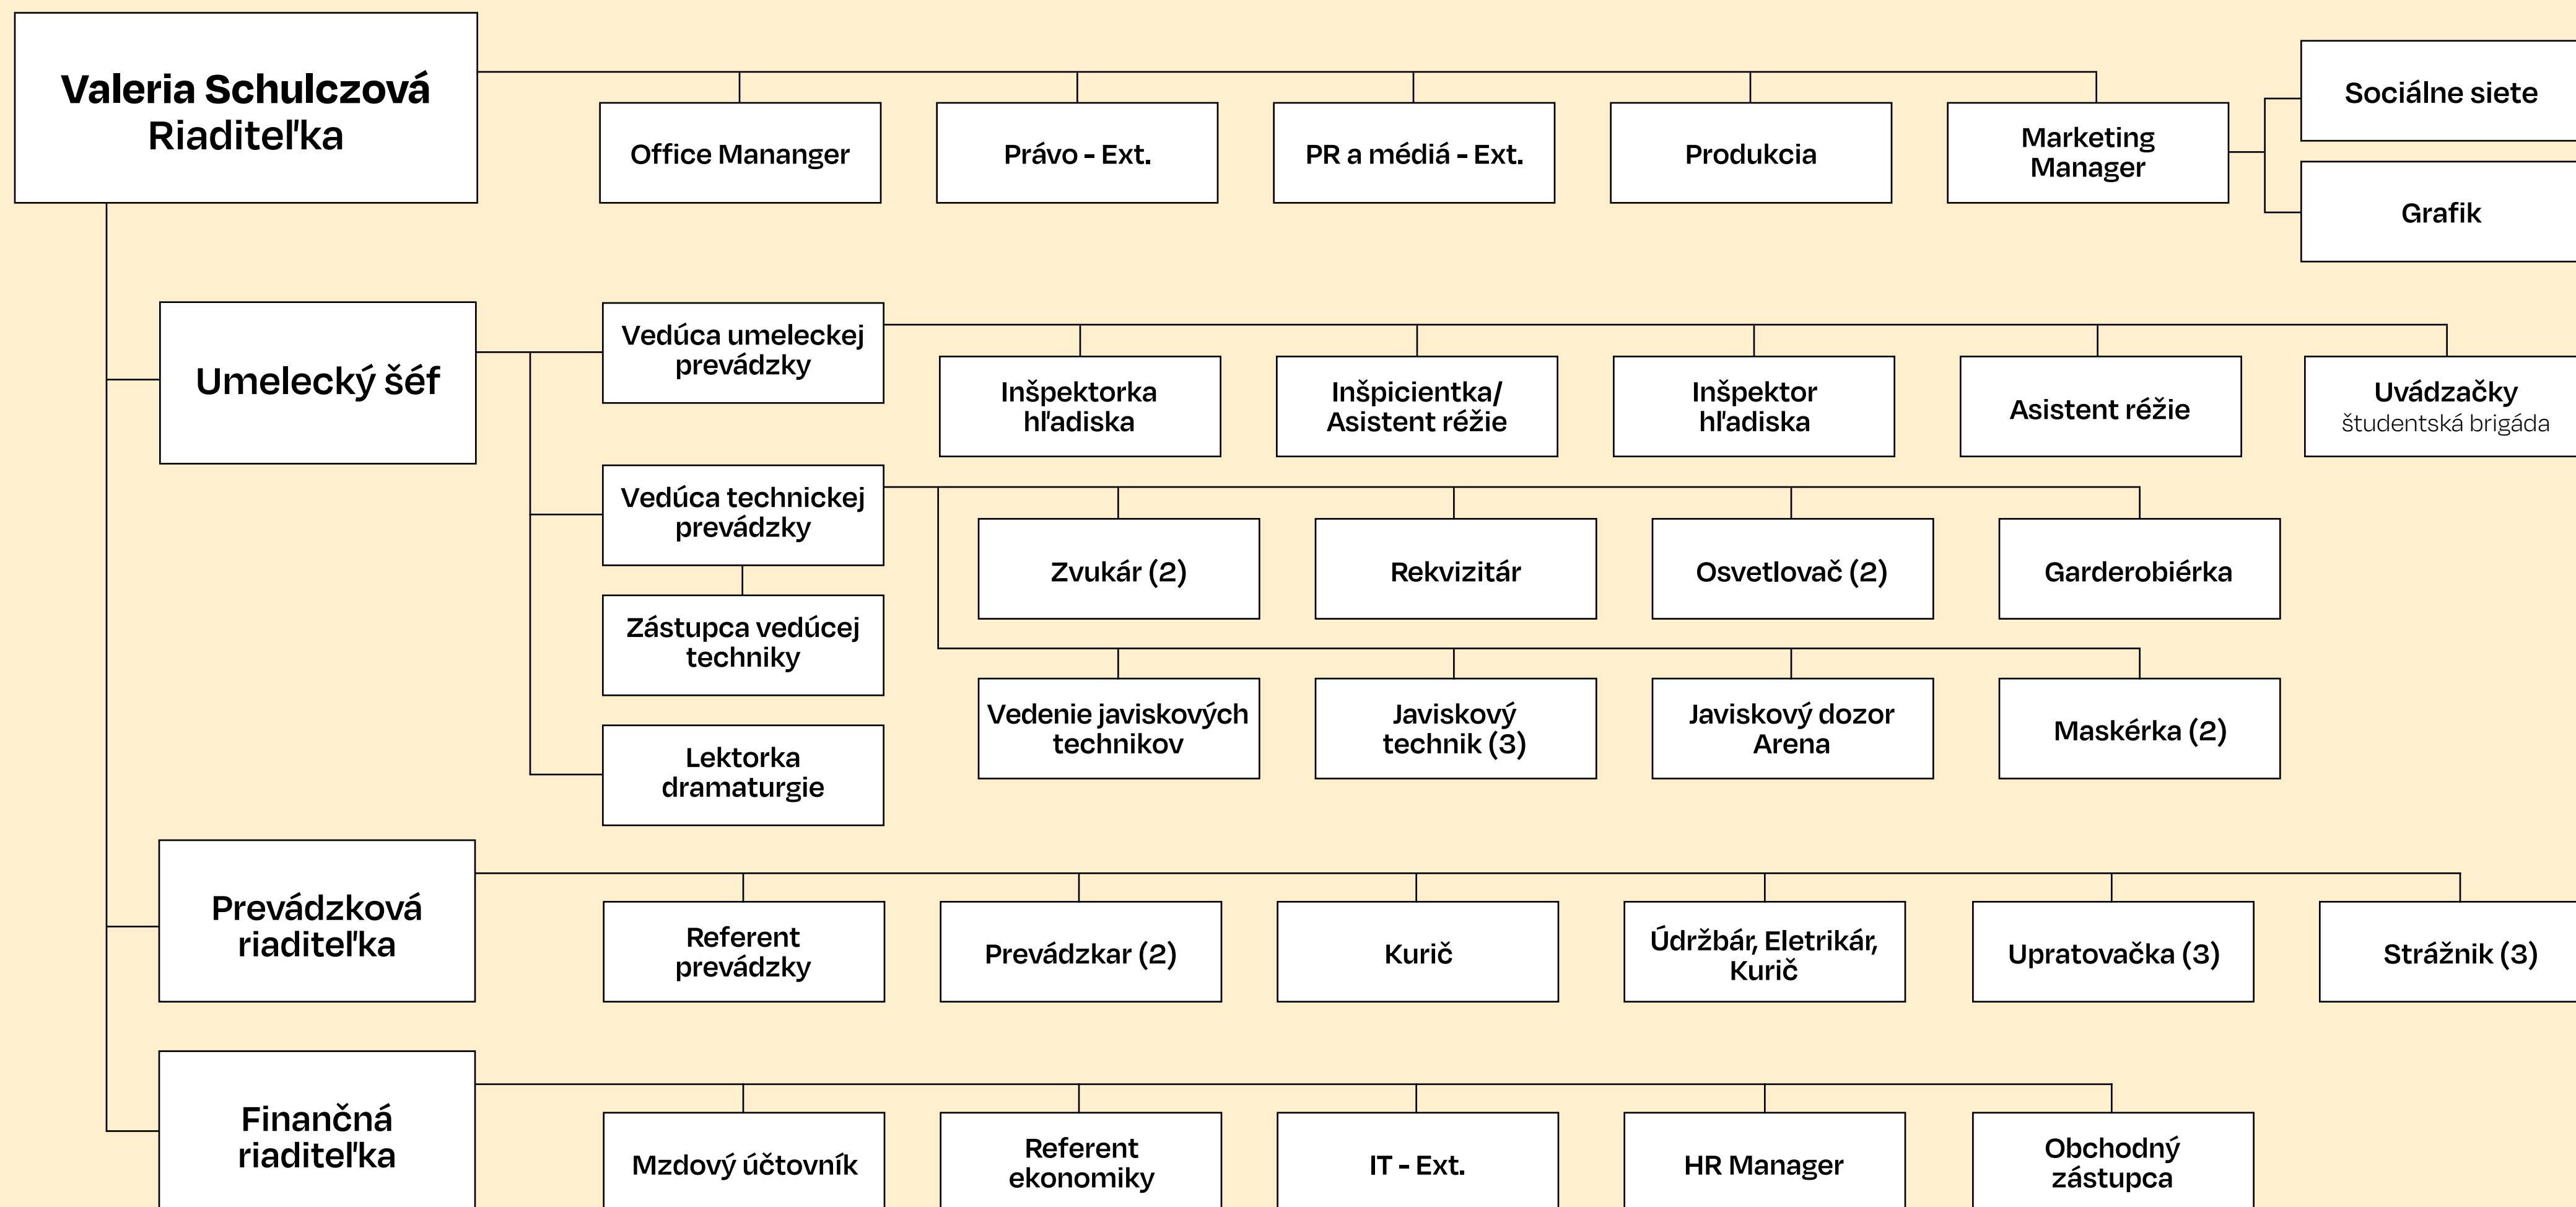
Valeria Schulczová
Riaditeľka

Office Mananger

Právo - Ext.

PR a médiá - Ext.

Produkcia

Marketing Manager

Sociálne siete

Grafik

Umelecký šéf

Vedúca umeleckej prevádzky

Inšpektorka hľadiska

Inšpicientka/ Asistent réžie

Inšpektor hľadiska

Asistent réžie

Uvádzačky
študentská brigáda

Vedúca technickej prevádzky

Zvukár (2)

Rekvizitár

Osvetlovač (2)

Garderobiérka

Zástupca vedúcej techniky

Vedenie javiskových technikov

Javiskový technik (3)

Javiskový dozor Arena

Maskérka (2)

Lektorka dramaturgie

Prevádzková riaditeľka

Referent prevádzky

Prevádzkar (2)

Kurič

Údržbár, Eletrikár, Kurič

Upratovačka (3)

Strážnik (3)

Finančná riaditeľka

Mzdový účtovník

Referent ekonomiky

IT - Ext.

HR Manager

Obchodný zástupca